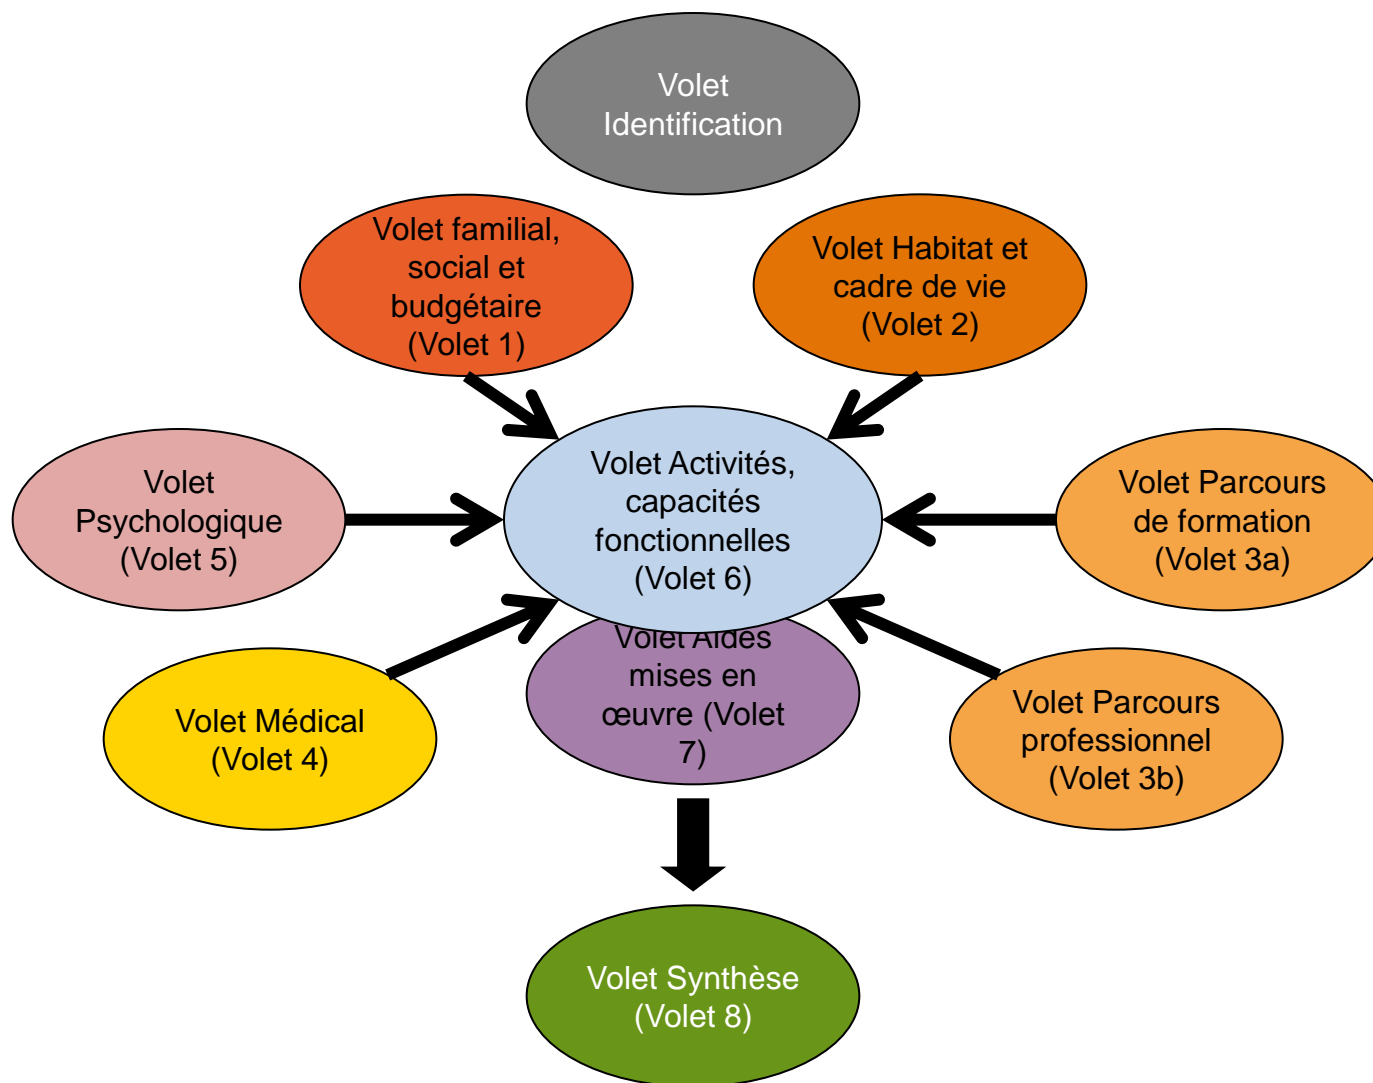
Volet Identification

Volet familial, social et budgétaire (Volet 1)

Volet Habitat et cadre de vie (Volet 2)

Volet Psychologique (Volet 5)

Volet Activités, capacités fonctionnelles (Volet 6)

Volet Parcours de formation (Volet 3a)

Volet Aides mises en œuvre (Volet 7)

Volet Médical (Volet 4)

Volet Parcours professionnel (Volet 3b)

Volet Synthèse (Volet 8)